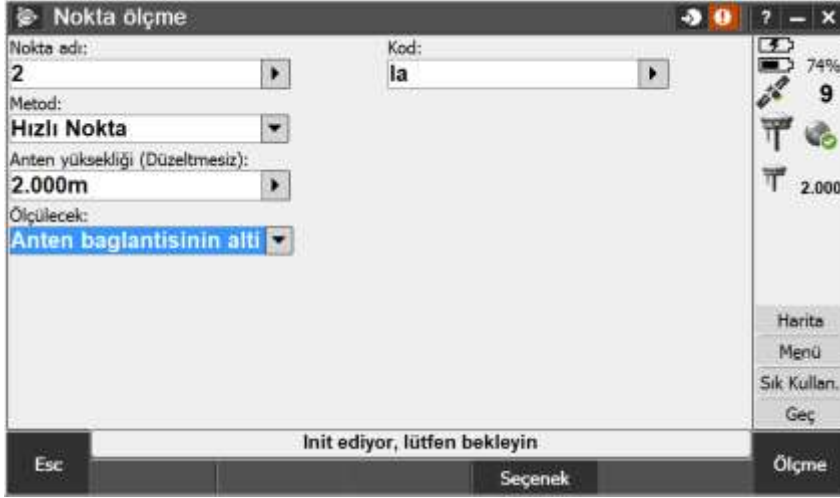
Nokta ölçme

? — X

Nokta adı:
2

Kod:
la

Metod:
Hızlı Nokta

Anten yüksekliği (Düzeltmesiz):
2.000m

Ölçülecek:
Anten baglantisinin alti

74%
9
2.000

Harita
Menü
Sık Kullan.
Geç

Esc
Init ediyor, lütfen bekleyin
Seçenek
Ölçme